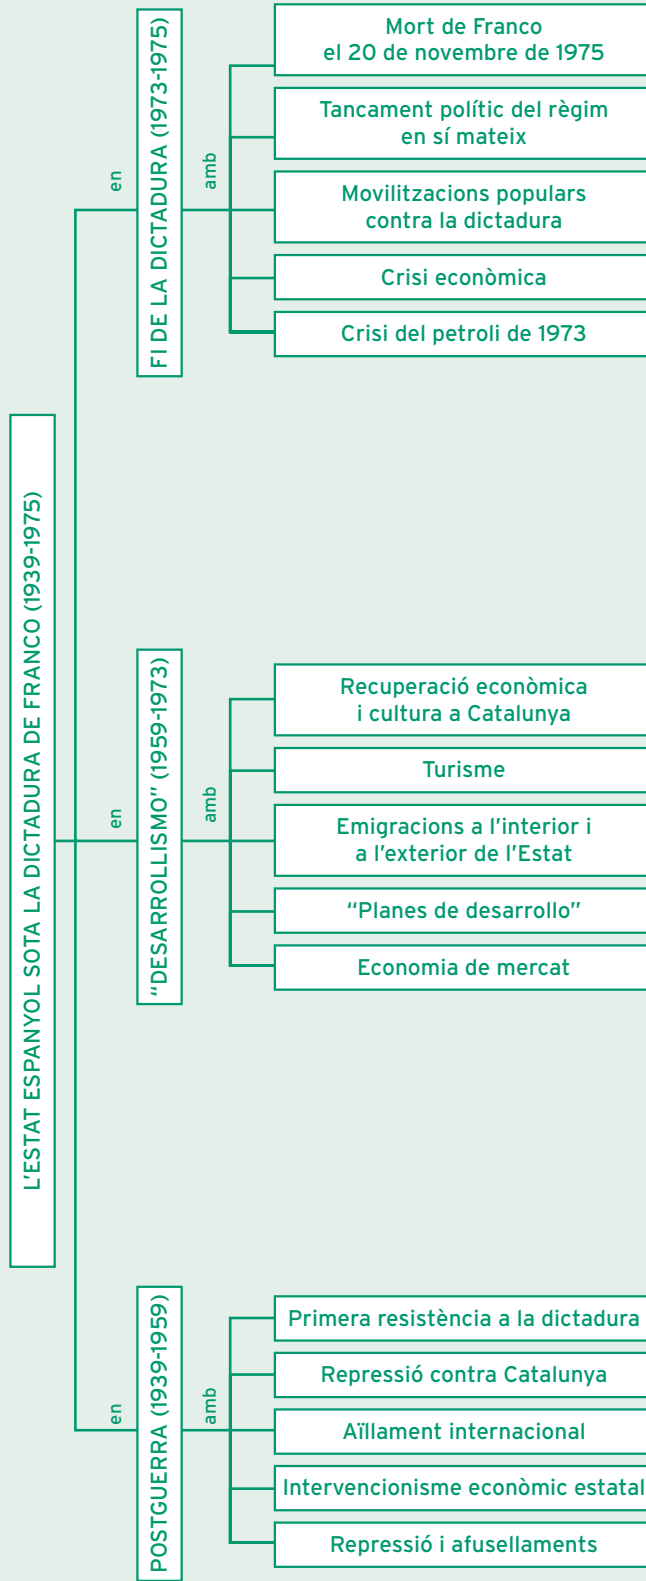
L'ESTAT ESPANYOL SOTA LA DICTADURA DE FRANCO (1939-1975)

en

FI DE LA DICTADURA (1973-1975)

amb

Mort de Franco el 20 de novembre de 1975

Tancament polític del règim en sí mateix

Movilitzacions populars contra la dictadura

Crisi econòmica

Crisi del petroli de 1973

en

"DESARROLLISMO" (1959-1973)

amb

Recuperació econòmica i cultura a Catalunya

Turisme

Emigracions a l'interior i a l'exterior de l'Estat

"Planes de desarrollo"

Economia de mercat

en

POSTGUERRA (1939-1959)

amb

Primera resistència a la dictadura

Repressió contra Catalunya

Aïllament internacional

Intervencionisme econòmic estatal

Repressió i afusellaments